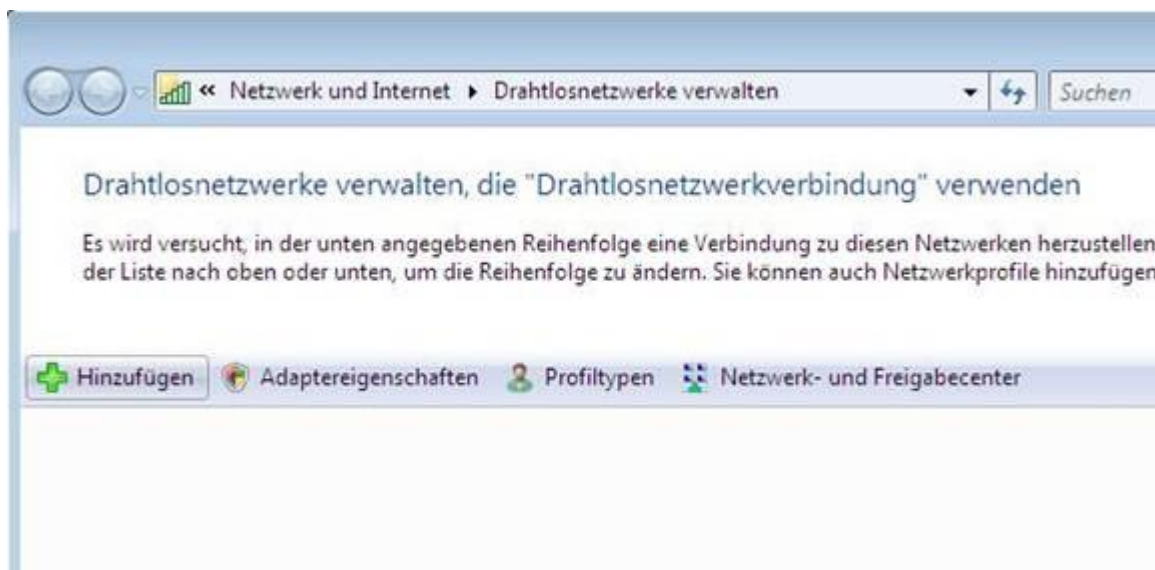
« Netzwerk und Internet ▸ Drahtlosnetzwerke verwalten

Suchen

Drahtlosnetzwerke verwalten, die "Drahtlosnetzwerkverbindung" verwenden

Es wird versucht, in der unten angegebenen Reihenfolge eine Verbindung zu diesen Netzwerken herzustellen der Liste nach oben oder unten, um die Reihenfolge zu ändern. Sie können auch Netzwerkprofile hinzufügen

Hinzufügen Adaptereigenschaften Profiltypen Netzwerk- und Freigabecenter